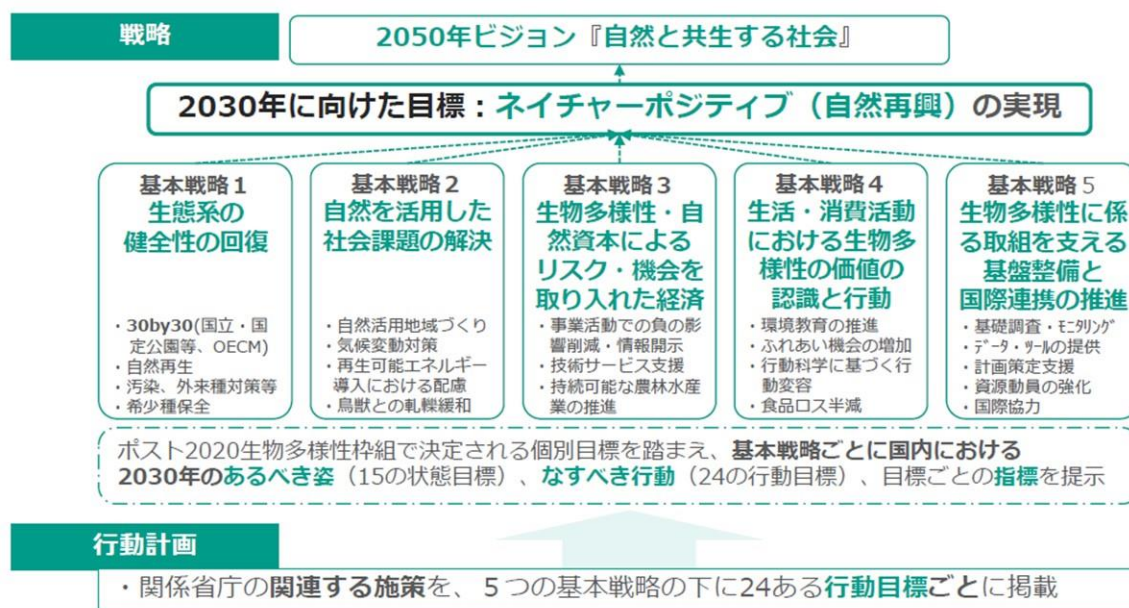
戦略

2050年ビジョン『自然と共生する社会』

2030年に向けた目標：ネイチャーポジティブ（自然再興）の実現

基本戦略１
生態系の健全性の回復

・30by30(国立・国定公園等、OECM)
・自然再生
・汚染、外来種対策等
・希少種保全

基本戦略２
自然を活用した社会課題の解決

・自然活用地域づくり
・気候変動対策
・再生可能エネルギー導入における配慮
・鳥獣との軋轢緩和

基本戦略３
生物多様性・自然資本によるリスク・機会を取り入れた経済

・事業活動での負の影響削減・情報開示
・技術サービス支援
・持続可能な農林水産業の推進

基本戦略４
生活・消費活動における生物多様性の価値の認識と行動

・環境教育の推進
・ふれあい機会の増加
・行動科学に基づく行動変容
・食品ロス半減

基本戦略５
生物多様性に係る取組を支える基盤整備と国際連携の推進

・基礎調査・モニタリング
・データ・ツールの提供
・計画策定支援
・資源動員の強化
・国際協力

ポスト2020生物多様性枠組で決定される個別目標を踏まえ、基本戦略ごとに国内における2030年のあるべき姿（15の状態目標）、なすべき行動（24の行動目標）、目標ごとの指標を提示

行動計画

・関係省庁の関連する施策を、５つの基本戦略の下に24ある行動目標ごとに掲載